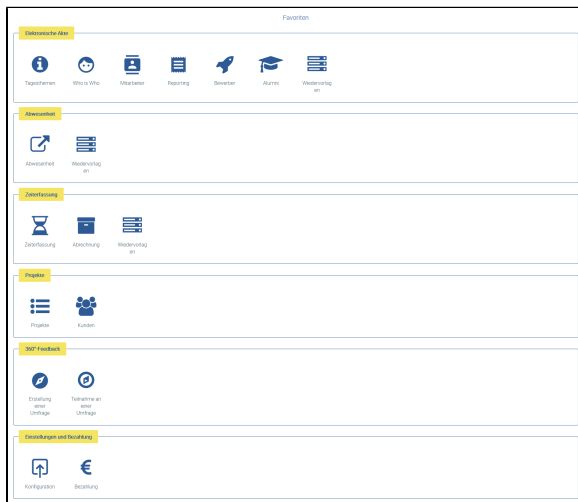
Favoriten

Elektronische Akte

Tagesthemen

Who is Who

Mitarbeiter

Reporting

Bewerber

Alumni

Wiedervorlagen

Abwesenheit

Abwesenheit

Wiedervorlagen

Zeiterfassung

Zeiterfassung

Abrechnung

Wiedervorlagen

Projekte

Projekte

Kunden

360°-Feedback

Erstellung einer Umfrage

Teilnahme an einer Umfrage

Einstellungen und Bezahlung

Konfiguration

€

Bezahlung